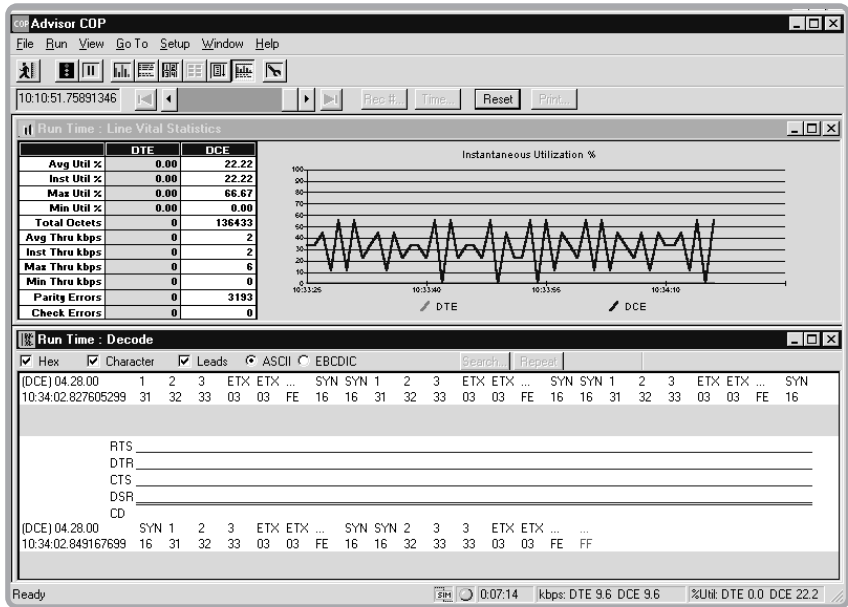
Advisor COP

File Run View Go To Setup Window Help

10:10:51.75891346

Rec #... Time... Reset Print...

Run Time : Line Vital Statistics

| | DTE | DCE |
|---|---|---|
| Avg Util % | 0.00 | 22.22 |
| Inst Util % | 0.00 | 22.22 |
| Max Util % | 0.00 | 66.67 |
| Min Util % | 0.00 | 0.00 |
| Total Octets | 0 | 136433 |
| Avg Thru kbps | 0 | 2 |
| Inst Thru kbps | 0 | 2 |
| Max Thru kbps | 0 | 6 |
| Min Thru kbps | 0 | 0 |
| Parity Errors | 0 | 3193 |
| Check Errors | 0 | 0 |

Instantaneous Utilization %

100
90
80
70
60
50
40
30
20
10
0

10:33:25 10:33:40 10:33:55 10:34:10

DTE DCE

Run Time : Decode

Hex Character Leads ASCII EBCDIC

Search... Repeat

(DCE) 04.28.00 1 2 3 ETX ETX ... SYN SYN 1 2 3 ETX ETX ... SYN SYN 1 2 3 ETX ETX ... SYN
10:34:02.827605299 31 32 33 03 03 FE 16 16 31 32 33 03 03 FE 16 16 31 32 33 03 03 FE 16

RTS
DTR
CTS
DSR
CD

(DCE) 04.28.00 SYN 1 2 3 ETX ETX ... SYN SYN 2 3 3 ETX ETX ... ...
10:34:02.849167699 16 31 32 33 03 03 FE 16 16 32 33 33 03 03 FE FF

Ready

SIM 0:07:14 kbps: DTE 9.6 DCE 9.6 %Util: DTE 0.0 DCE 22.2